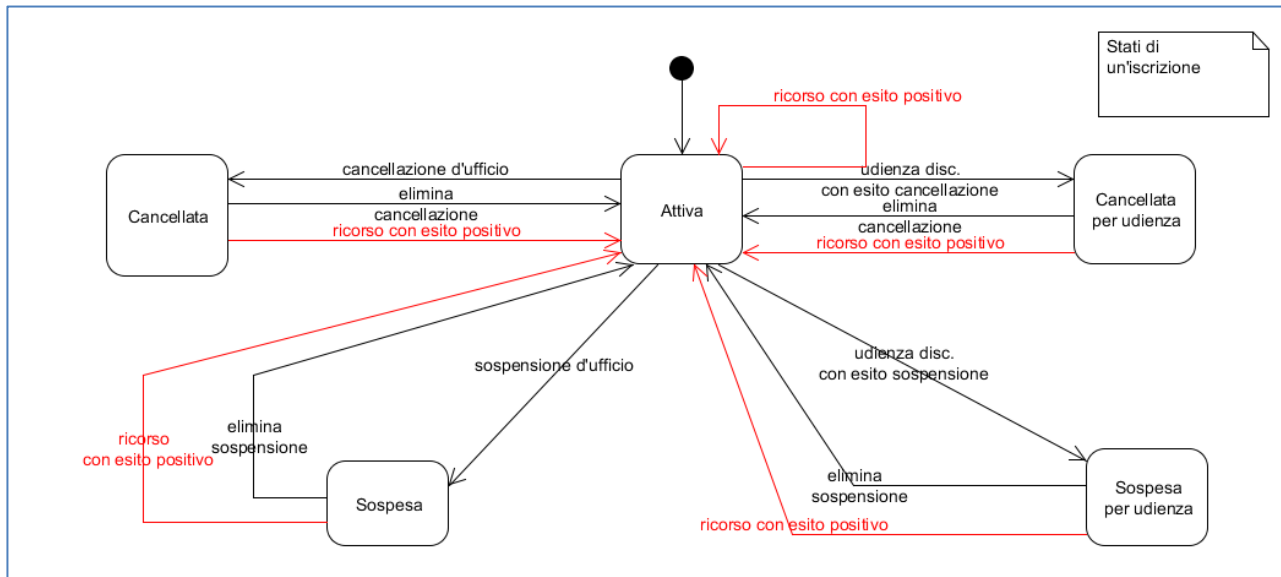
Stati di un'iscrizione

ricorso con esito positivo

Cancellata

cancellazione d'ufficio

elimina cancellazione

ricorso con esito positivo

Attiva

udienza disc. con esito cancellazione

elimina cancellazione

ricorso con esito positivo

Cancellata per udienza

sospensione d'ufficio

udienza disc. con esito sospensione

ricorso con esito positivo

elimina sospensione

Sospesa

elimina sospensione

ricorso con esito positivo

Sospesa per udienza